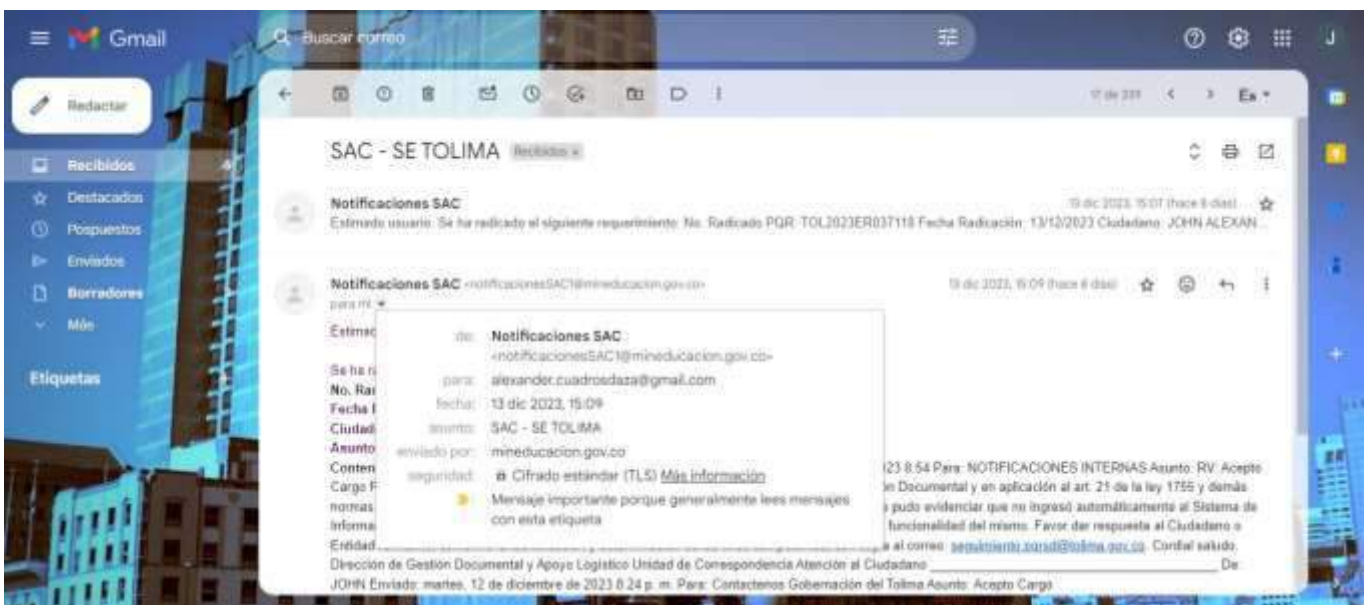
Gmail

Buscar correo

J

Redactar

Recibidos 4

Destacados

Pospuestos

Enviados

Borradores

Más

Etiquetas

17 de 231

Es

SAC - SE TOLIMA Recibidos ×

Notificaciones SAC

13 dic 2023, 15:07 (hace 6 días)

Estimado usuario: Se ha radicado el siguiente requerimiento: No. Radicado PQR: TOL2023ER037118 Fecha Radicación: 13/12/2023 Ciudadano: JOHN ALEXAN...

Notificaciones SAC <notificacionesSAC1@mineducacion.gov.co>

13 dic 2023, 15:09 (hace 6 días)

para mí

Estima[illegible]

Se ha r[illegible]
No. Ra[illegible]
Fecha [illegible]
Ciudad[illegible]
Asunto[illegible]
Conten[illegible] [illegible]23 8:54 Para: NOTIFICACIONES INTERNAS Asunto: RV: Acepto Cargo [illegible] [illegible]n Documental y en aplicación al art. 21 de la ley 1755 y demás normas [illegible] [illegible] pudo evidenciar que no ingresó automáticamente al Sistema de Informa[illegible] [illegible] funcionalidad del mismo. Favor dar respuesta al Ciudadano o Entidad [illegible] al correo: seguimiento.pqrsd@tolima.gov.co Cordial saludo. Dirección de Gestión Documental y Apoyo Logístico Unidad de Correspondencia Atención al Ciudadano ________________ De: JOHN Enviado: martes, 12 de diciembre de 2023 8:24 p. m. Para: Contactenos Gobernación del Tolima Asunto: Acepto Cargo

de: Notificaciones SAC <notificacionesSAC1@mineducacion.gov.co>
para: alexander.cuadrosdaza@gmail.com
fecha: 13 dic 2023, 15:09
asunto: SAC - SE TOLIMA
enviado por: mineducacion.gov.co
seguridad: Cifrado estándar (TLS) Más información
Mensaje importante porque generalmente lees mensajes con esta etiqueta